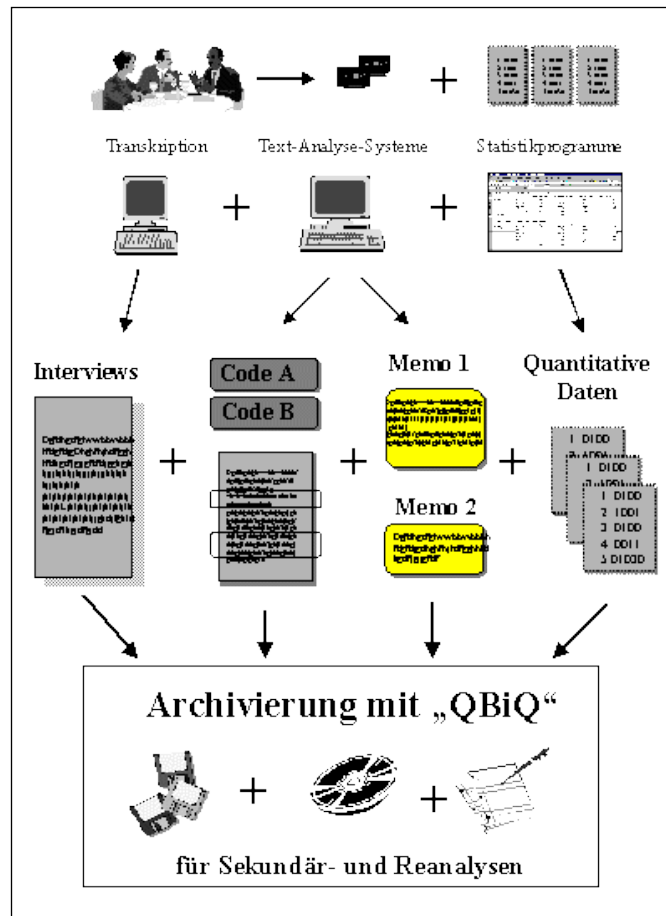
+

Transkription

Text-Analyse-Systeme

Statistikprogramme

+

+

Interviews

Code A

Code B

Memo 1

Quantitative Daten

+

+

+

Memo 2

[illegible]

| 1 | DIDD |
|---|---|
| 2 | IDDI |
| 3 | DIDD |
| 4 | DDII |
| 5 | DIDDD |

Archivierung mit „QBiQ“

+

+

für Sekundär- und Reanalysen